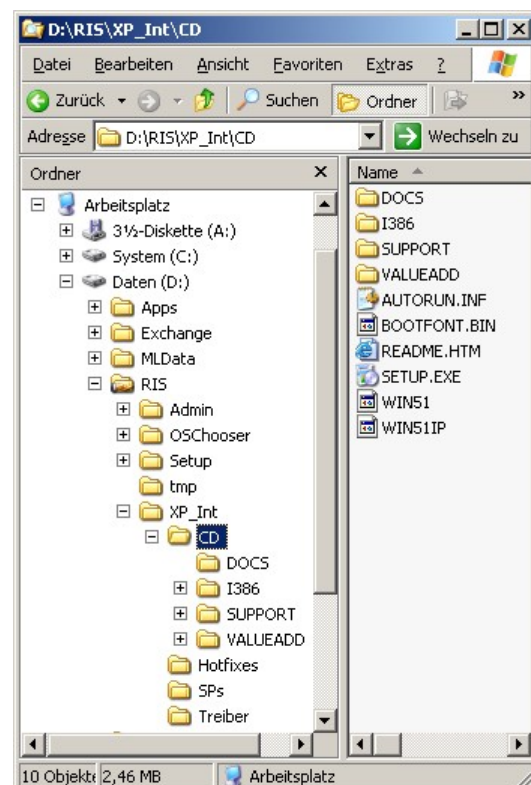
D:\RIS\XP_Int\CD

Datei Bearbeiten Ansicht Favoriten Extras ?

Zurück Suchen Ordner

Adresse D:\RIS\XP_Int\CD Wechseln zu

Ordner

Arbeitsplatz
3½-Diskette (A:)
System (C:)
Daten (D:)
Apps
Exchange
MLData
RIS
Admin
OSChooser
Setup
tmp
XP_Int
CD
DOCS
I386
SUPPORT
VALUEADD
Hotfixes
SPs
Treiber

Name

DOCS
I386
SUPPORT
VALUEADD
AUTORUN.INF
BOOTFONT.BIN
README.HTM
SETUP.EXE
WIN51
WIN51IP

10 Objekte 2,46 MB Arbeitsplatz